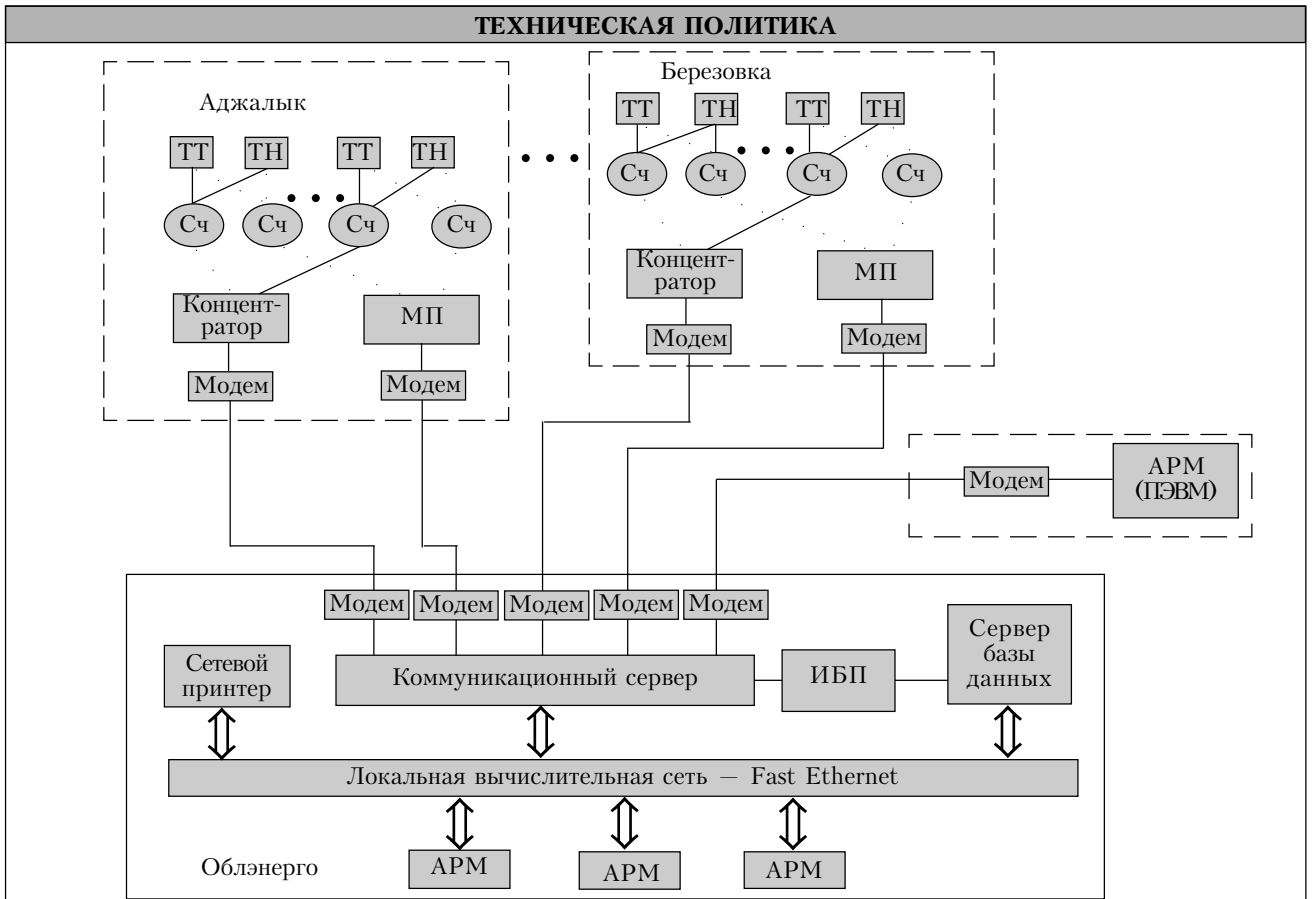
ТЕХНИЧЕСКАЯ ПОЛИТИКА

Аджалык

ТТ ТН ТТ ТН

Сч Сч Сч Сч

Концентратор

МП

Модем Модем

Березовка

ТТ ТН ТТ ТН

Сч Сч Сч Сч

Концентратор

МП

Модем Модем

Модем

АРМ (ПЭВМ)

Модем Модем Модем Модем Модем

Сетевой принтер

Коммуникационный сервер

ИБП

Сервер базы данных

Локальная вычислительная сеть — Fast Ethernet

Облэнерго

АРМ АРМ АРМ